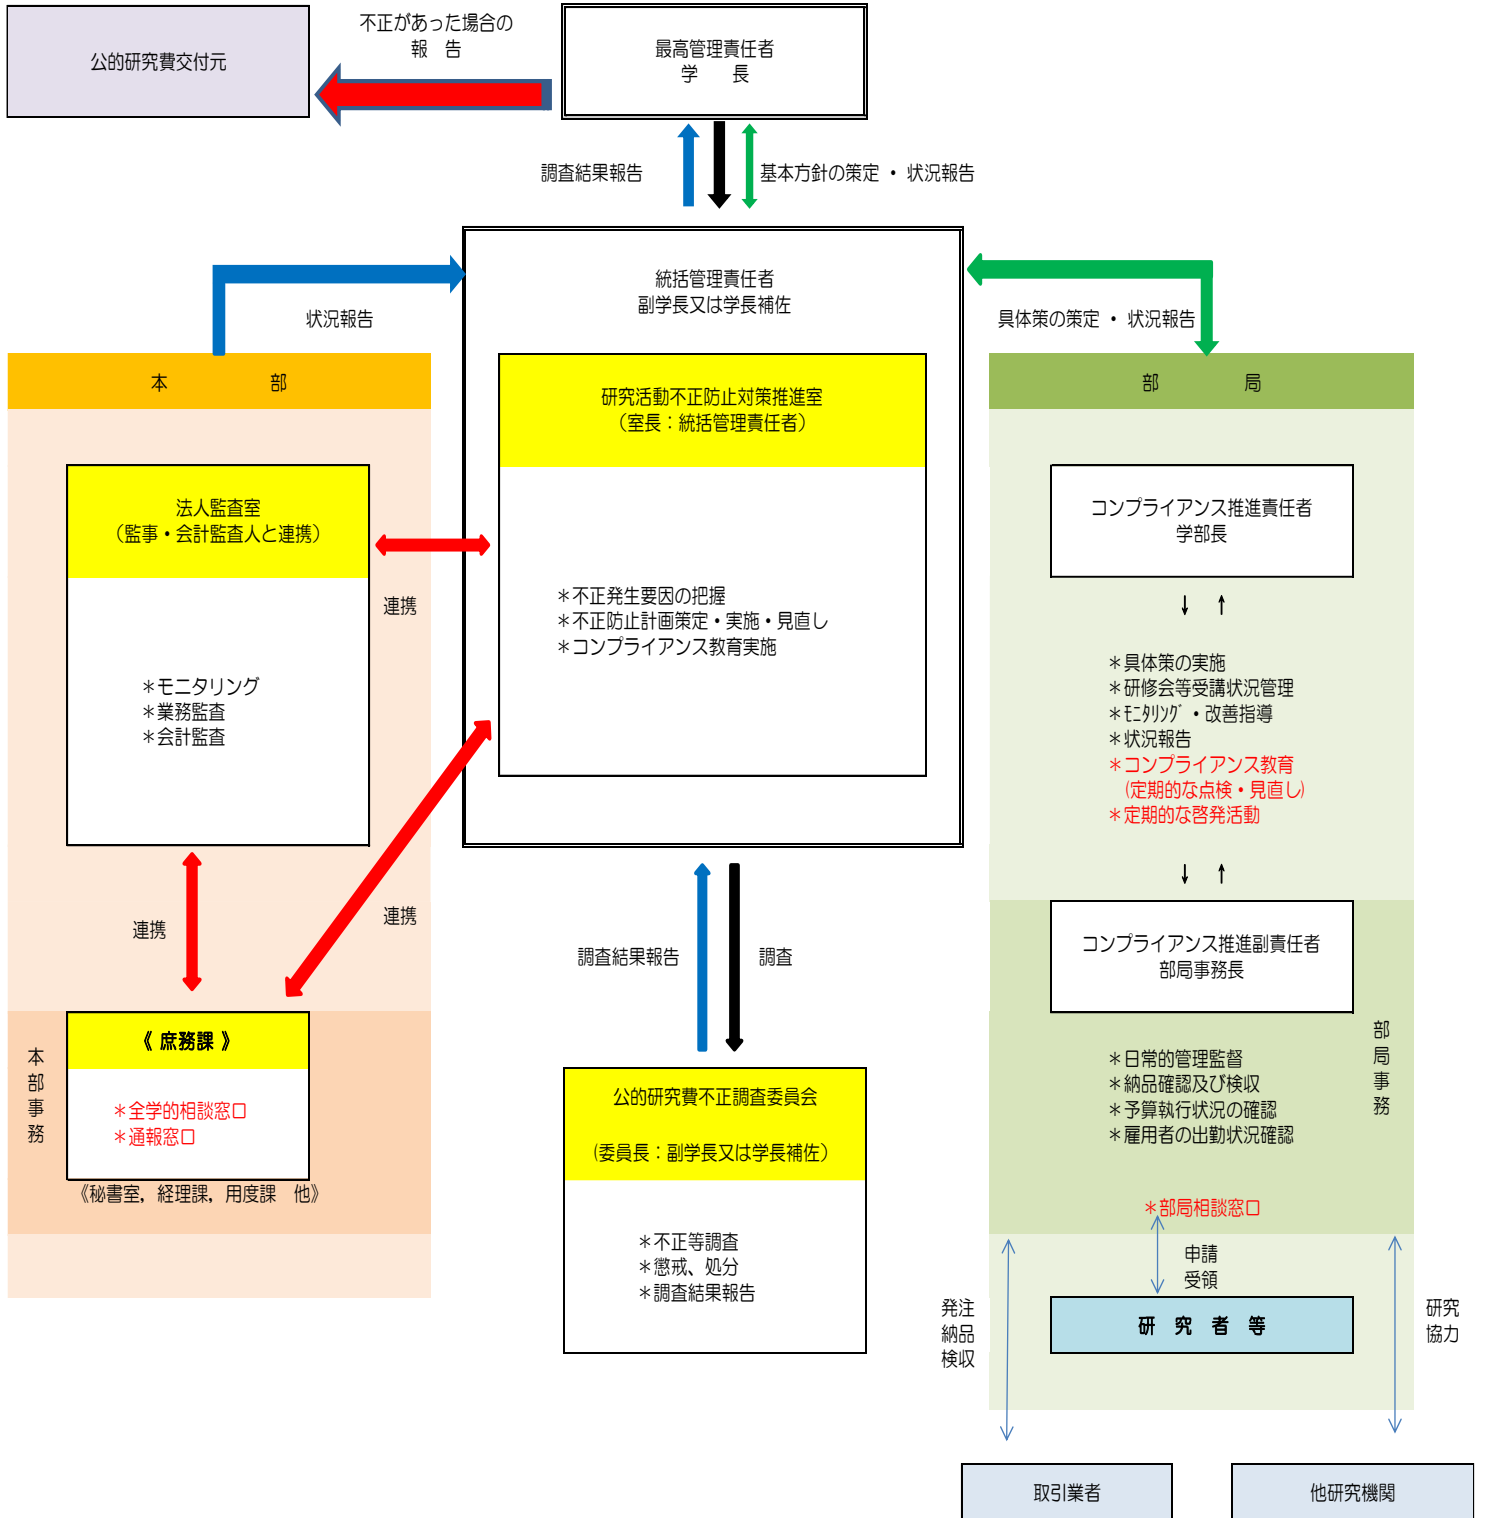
公的研究費交付元

不正があった場合の
報　告

最高管理責任者
学　　長

調査結果報告

基本方針の策定 ・ 状況報告

統括管理責任者
副学長又は学長補佐

状況報告

具体策の策定 ・ 状況報告

本　　部

研究活動不正防止対策推進室
（室長：統括管理責任者）

部　　局

法人監査室
（監事・会計監査人と連携）

連携

＊不正発生要因の把握
＊不正防止計画策定・実施・見直し
＊コンプライアンス教育実施

コンプライアンス推進責任者
学部長

＊モニタリング
＊業務監査
＊会計監査

＊具体策の実施
＊研修会等受講状況管理
＊ﾓﾆﾀﾘﾝｸﾞ ・改善指導
＊状況報告
＊コンプライアンス教育
（定期的な点検・見直し）
＊定期的な啓発活動

連携

連携

調査結果報告

調査

コンプライアンス推進副責任者
部局事務長

本部事務

《 庶務課 》

＊全学的相談窓口
＊通報窓口

《秘書室，経理課，用度課　他》

公的研究費不正調査委員会

（委員長：副学長又は学長補佐）

部局事務

＊日常的管理監督
＊納品確認及び検収
＊予算執行状況の確認
＊雇用者の出勤状況確認

＊部局相談窓口

申請
受領

＊不正等調査
＊懲戒、処分
＊調査結果報告

発注
納品
検収

研　究　者　等

研究
協力

取引業者

他研究機関